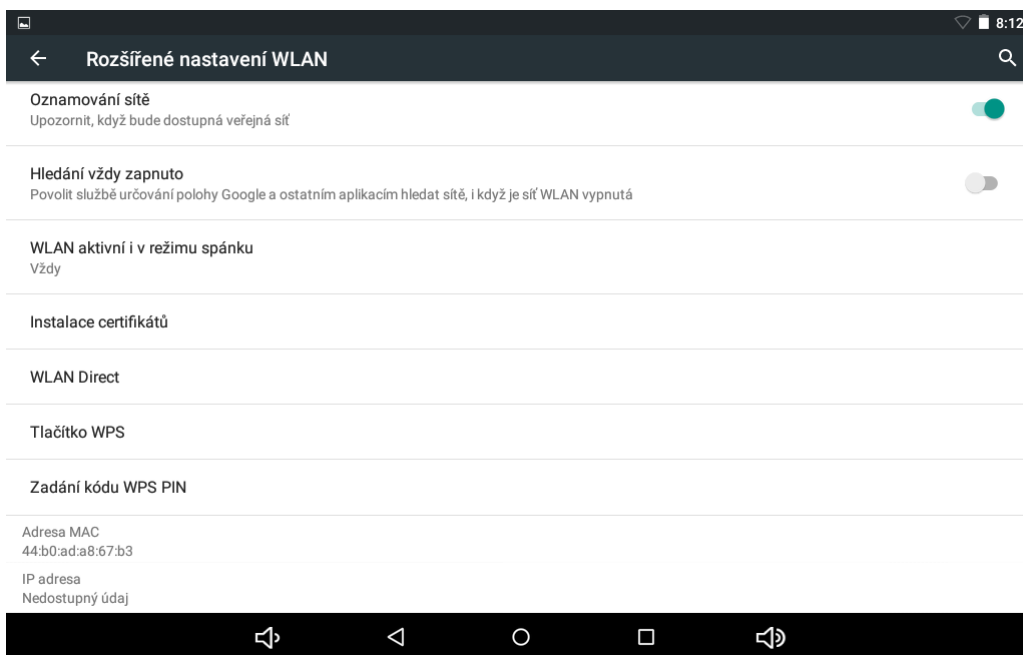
8:12

Rozšířené nastavení WLAN

Oznamování sítě
Upozornit, když bude dostupná veřejná síť

Hledání vždy zapnuto
Povolit službě určování polohy Google a ostatním aplikacím hledat sítě, i když je síť WLAN vypnutá

WLAN aktivní i v režimu spánku
Vždy

Instalace certifikátů

WLAN Direct

Tlačítko WPS

Zadání kódu WPS PIN

Adresa MAC
44:b0:ad:a8:67:b3

IP adresa
Nedostupný údaj